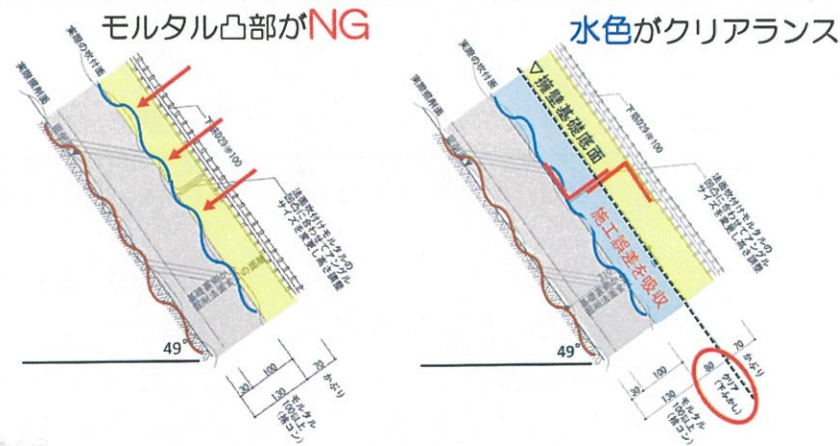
モルタル凸部がNG

実施の吹付線

実施掘削線

下部25@100

法面吹付けモルタルの
凹凸に合わせてアンカー
サイズを変更して調整

49°

30

100

130

70

モルタル
t=100以上
(吹コン)

かぶり

水色がクリアランス

▽擁壁基礎底面

実施の吹付線

実施掘削線

下部25@100

施工誤差を吸収

法面吹付けモルタルの
凹凸に合わせてアンカー
サイズを変更して調整

49°

30

100

130

80

70

モルタル
t=100以上
(吹コン)

クリアー
(すみかし)

かぶり